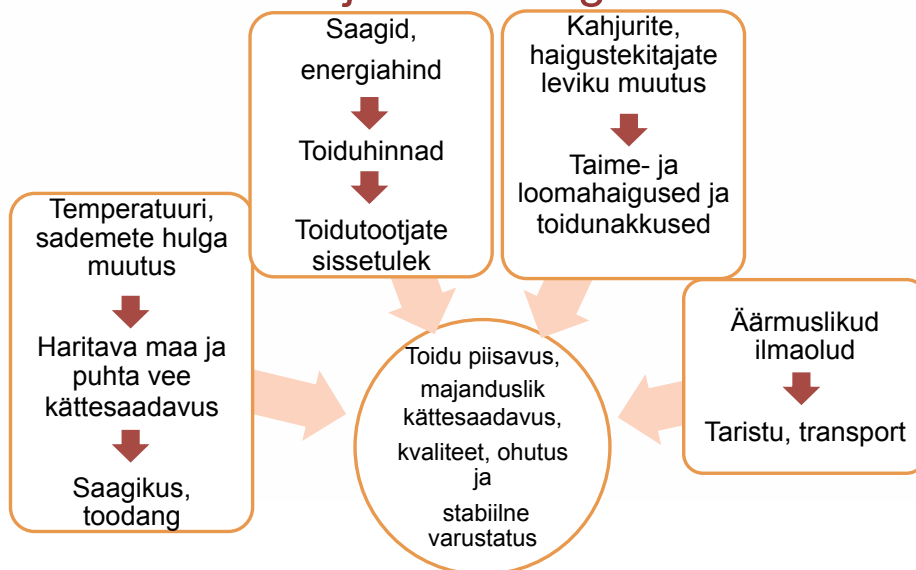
Saagid, energiahind

Toiduhinnad

Toidutootjate sissetulek

Kahjurite, haigustekitajate leviku muutus

Taime- ja loomahaigused ja toidunakkused

Temperatuuri, sademete hulga muutus

Haritava maa ja puhta vee kättesaadavus

Saagikus, toodang

Toidu piisavus, majanduslik kättesaadavus, kvaliteet, ohutus ja stabiilne varustatus

Äärmuslikud ilmaolud

Taristu, transport